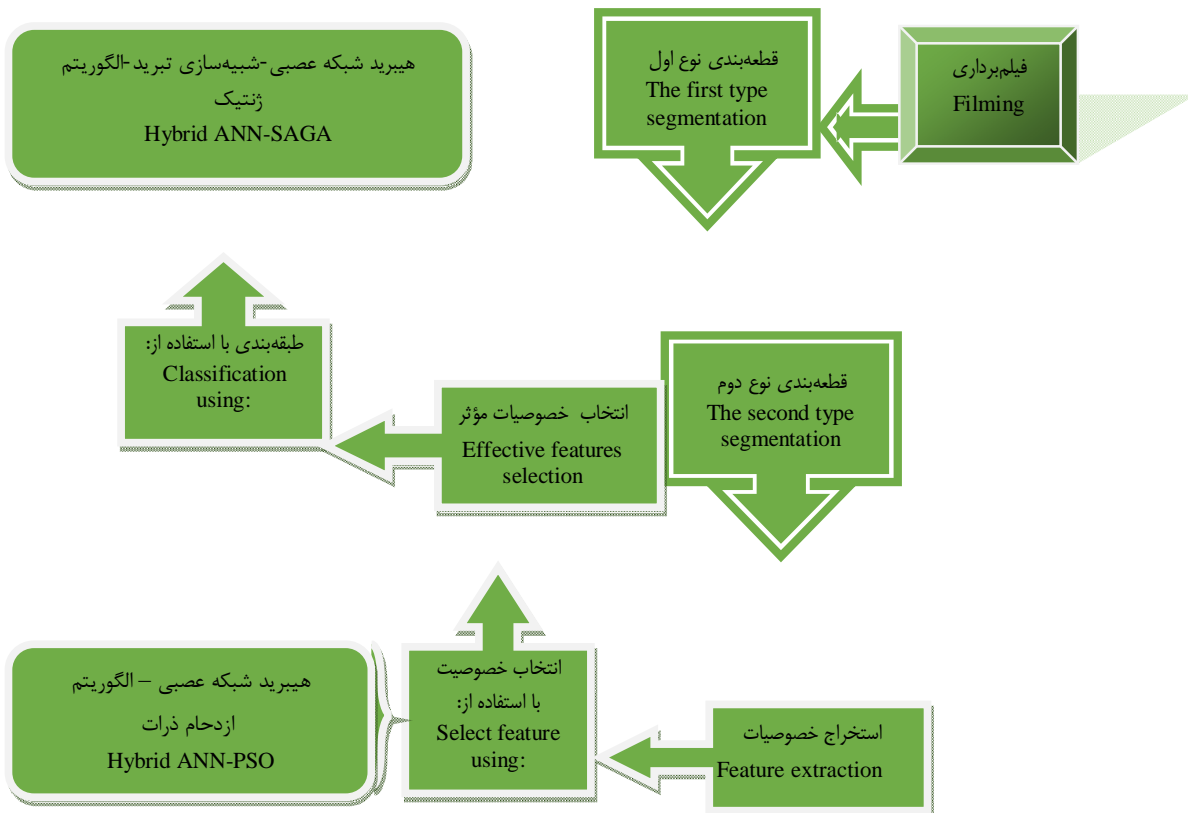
فیلم‌برداری
Filming

قطعه‌بندی نوع اول
The first type segmentation

هیبرید شبکه عصبی-شبیه‌سازی تبرید-الگوریتم ژنتیک
Hybrid ANN-SAGA

طبقه‌بندی با استفاده از:
Classification using:

انتخاب خصوصیات مؤثر
Effective features selection

قطعه‌بندی نوع دوم
The second type segmentation

هیبرید شبکه عصبی – الگوریتم ازدحام ذرات
Hybrid ANN-PSO

انتخاب خصوصیت با استفاده از:
Select feature using:

استخراج خصوصیات
Feature extraction